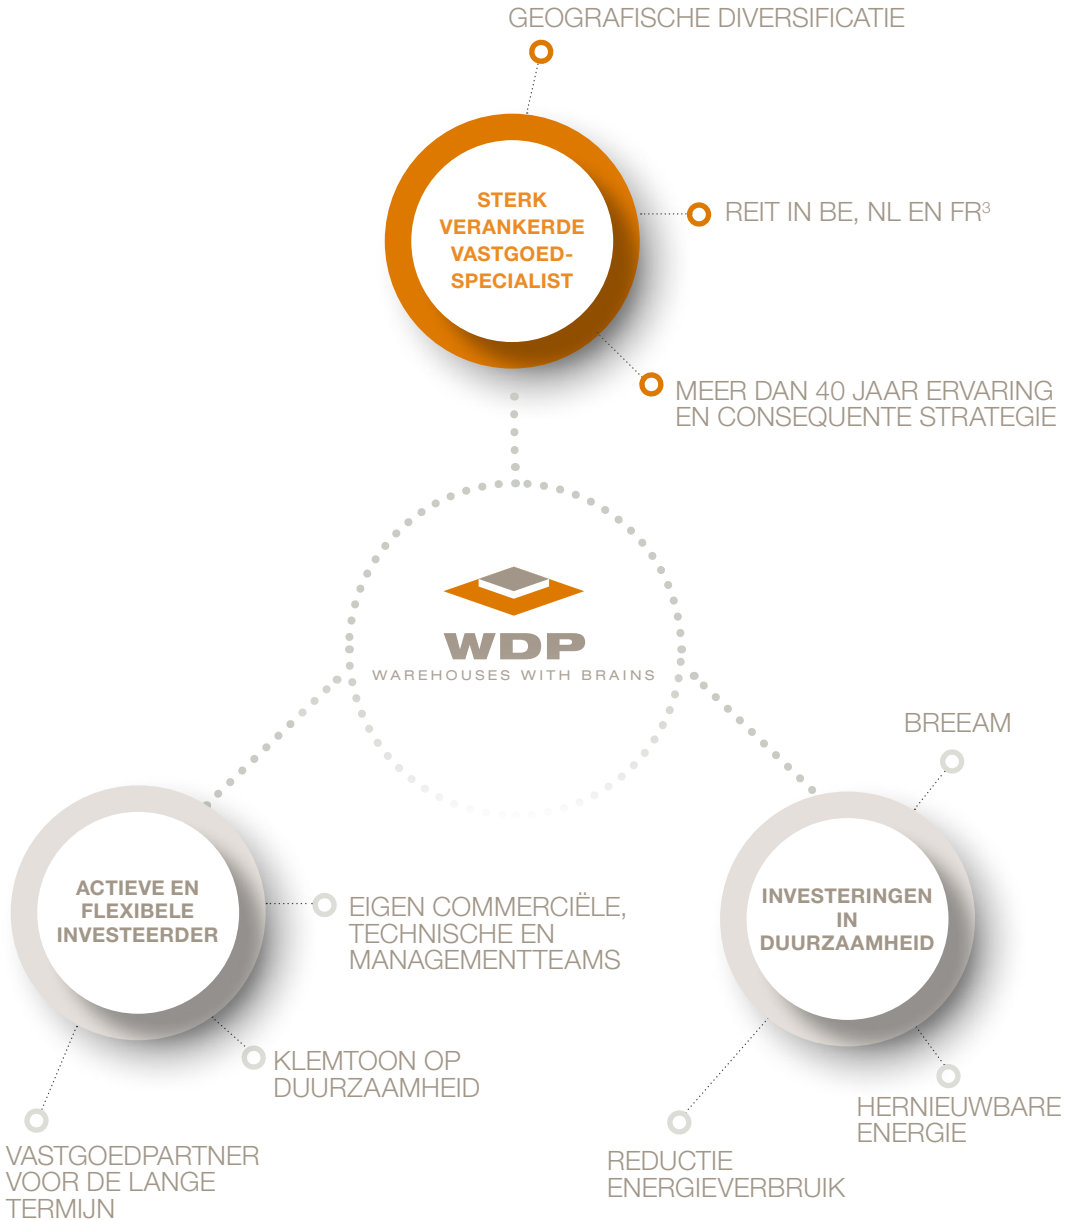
GEOGRAFISCHE DIVERSIFICATIE

STERK VERANKERDE VASTGOED-SPECIALIST

REIT IN BE, NL EN FR$^3$

MEER DAN 40 JAAR ERVARING EN CONSEQUENTE STRATEGIE

WDP
WAREHOUSES WITH BRAINS

BREEAM

ACTIEVE EN FLEXIBELE INVESTEERDER

EIGEN COMMERCIËLE, TECHNISCHE EN MANAGEMENTTEAMS

INVESTERINGEN IN DUURZAAMHEID

KLEMTOON OP DUURZAAMHEID

HERNIEUWBARE ENERGIE

VASTGOEDPARTNER VOOR DE LANGE TERMIJN

REDUCTIE ENERGIEVERBRUIK